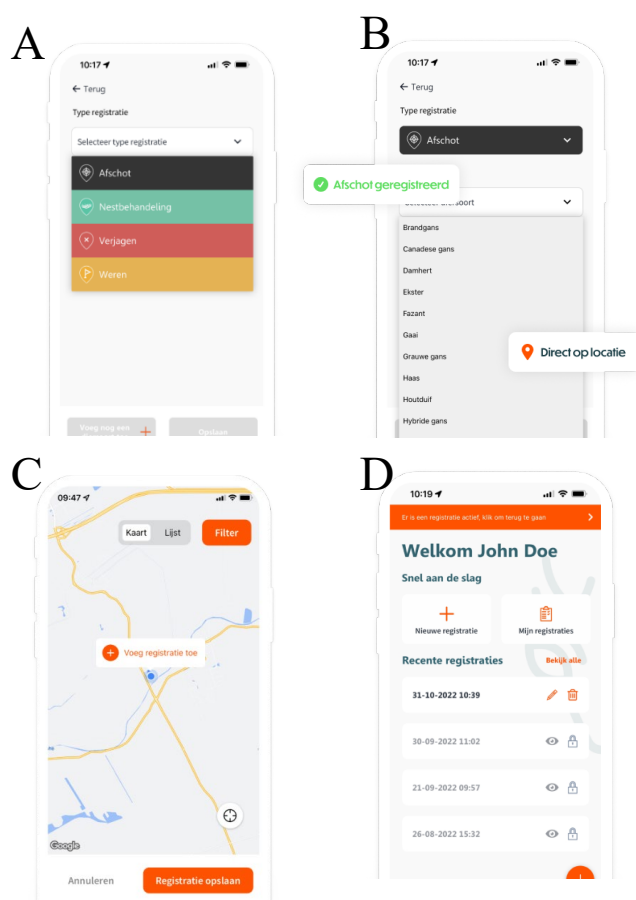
A

10:17

← Terug

Type registratie

Selecteer type registratie

Afschot

Nestbehandeling

Verjagen

Weren

Voeg nog een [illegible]

Opslaan

B

10:17

← Terug

Type registratie

Afschot

Afschot geregistreerd

Selecteer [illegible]soort

Brandgans

Canadese gans

Damhert

Ekster

Fazant

Gaai

Grauwe gans

Haas

Houtduif

Hybride gans

Direct op locatie

C

09:47

Kaart

Lijst

Filter

Voeg registratie toe

Google

Annuleren

Registratie opslaan

D

10:19

Er is een registratie actief, klik om terug te gaan

Welkom John Doe

Snel aan de slag

Nieuwe registratie

Mijn registraties

Recente registraties

Bekijk alle

31-10-2022 10:39

30-09-2022 11:02

21-09-2022 09:57

26-08-2022 15:32